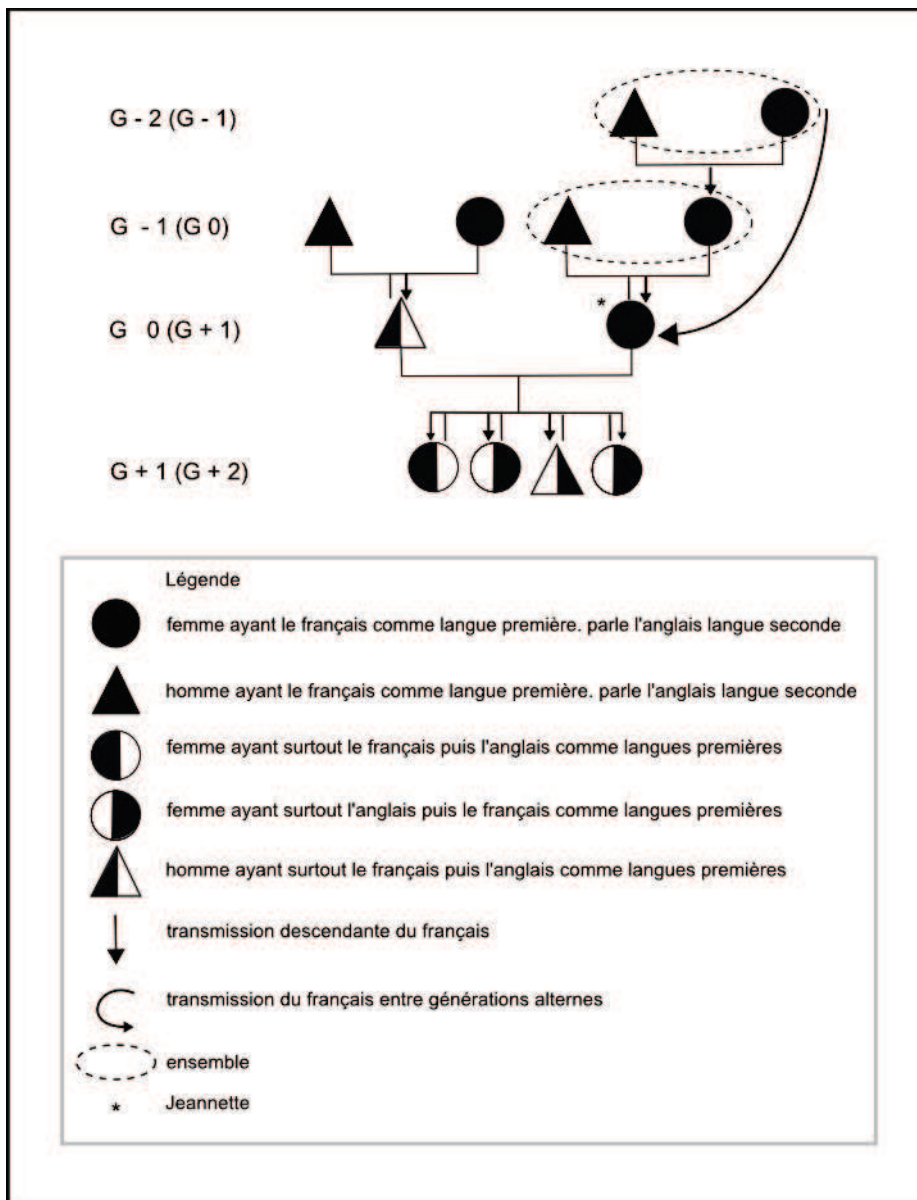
G - 2 (G - 1)

G - 1 (G 0)

G 0 (G + 1)

*

G + 1 (G + 2)

Légende

femme ayant le français comme langue première. parle l'anglais langue seconde

homme ayant le français comme langue première. parle l'anglais langue seconde

femme ayant surtout le français puis l'anglais comme langues premières

femme ayant surtout l'anglais puis le français comme langues premières

homme ayant surtout le français puis l'anglais comme langues premières

transmission descendante du français

transmission du français entre générations alternes

ensemble

* Jeannette